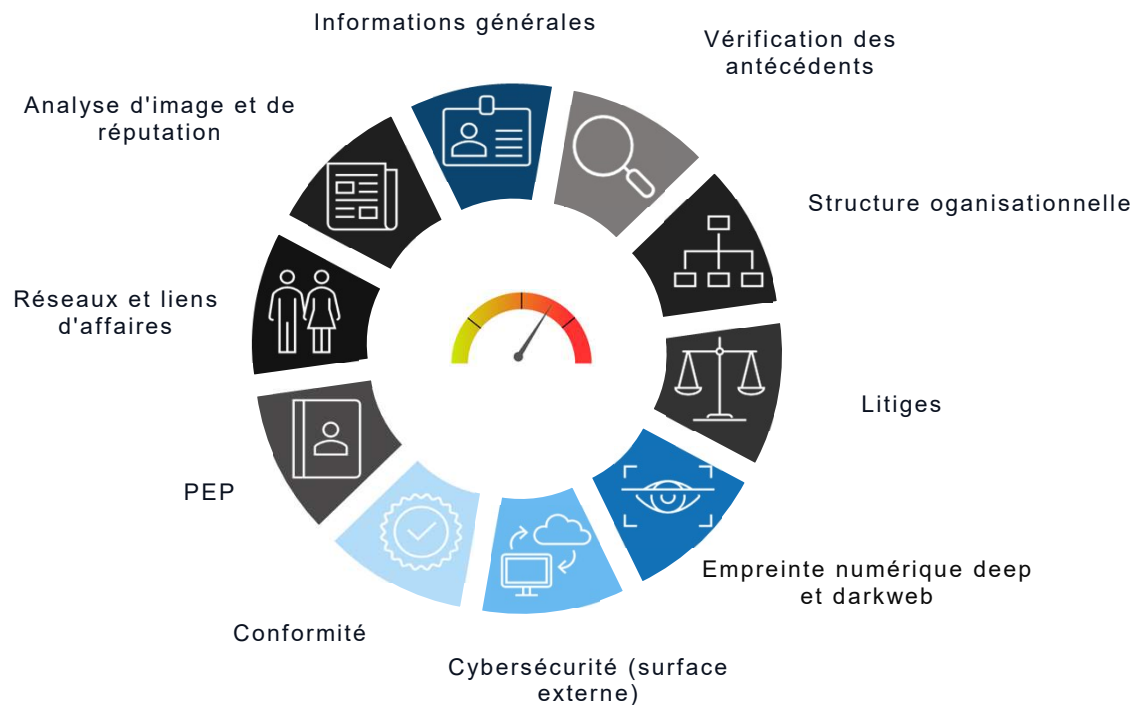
Informations générales

Vérification des antécédents

Structure oganisationnelle

Litiges

Empreinte numérique deep et darkweb

Cybersécurité (surface externe)

Conformité

PEP

Réseaux et liens d'affaires

Analyse d'image et de réputation